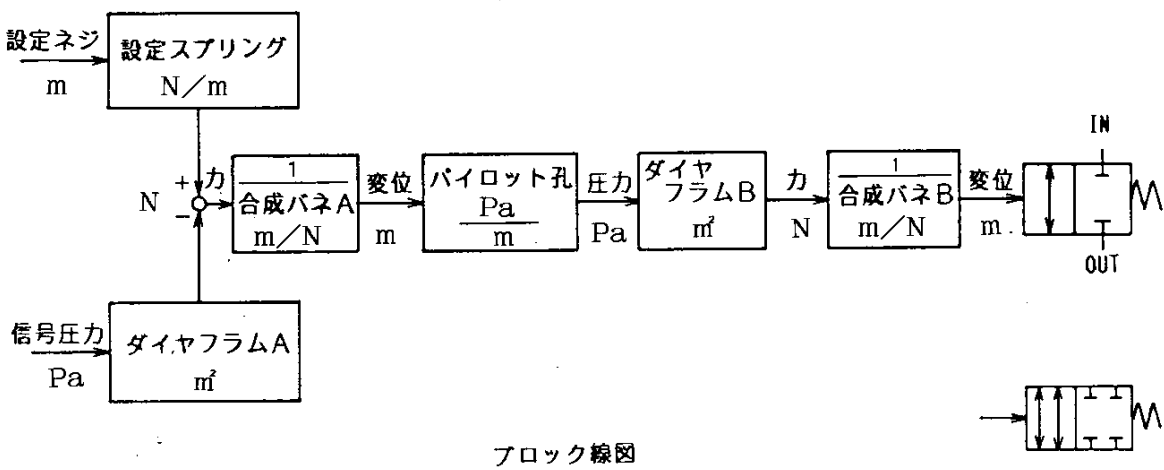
設定ネジ
m

設定スプリング
N／m

+
力
N
−

$\frac{1}{合成バネA}$
m／N

変位
m

パイロット孔
$\frac{Pa}{m}$

圧力
Pa

ダイヤフラムB
m²

力
N

$\frac{1}{合成バネB}$
m／N

変位
m.

IN
OUT

信号圧力
Pa

ダイヤフラムA
m²

ブロック線図